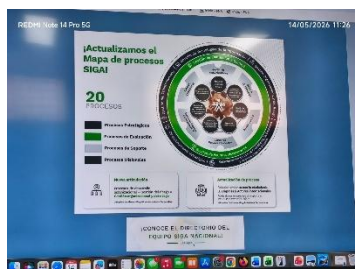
REDMI Note 14 Pro 5G

14/05/2026 11:26

¡Actualizamos el Mapa de procesos SIGA!

20 PROCESOS

Procesos Estratégicos

Procesos de Evaluación

Procesos de Soporte

Procesos Misionales

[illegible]

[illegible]

¡CONOCE EL DIRECTORIO DEL EQUIPO SIGA NACIONAL!